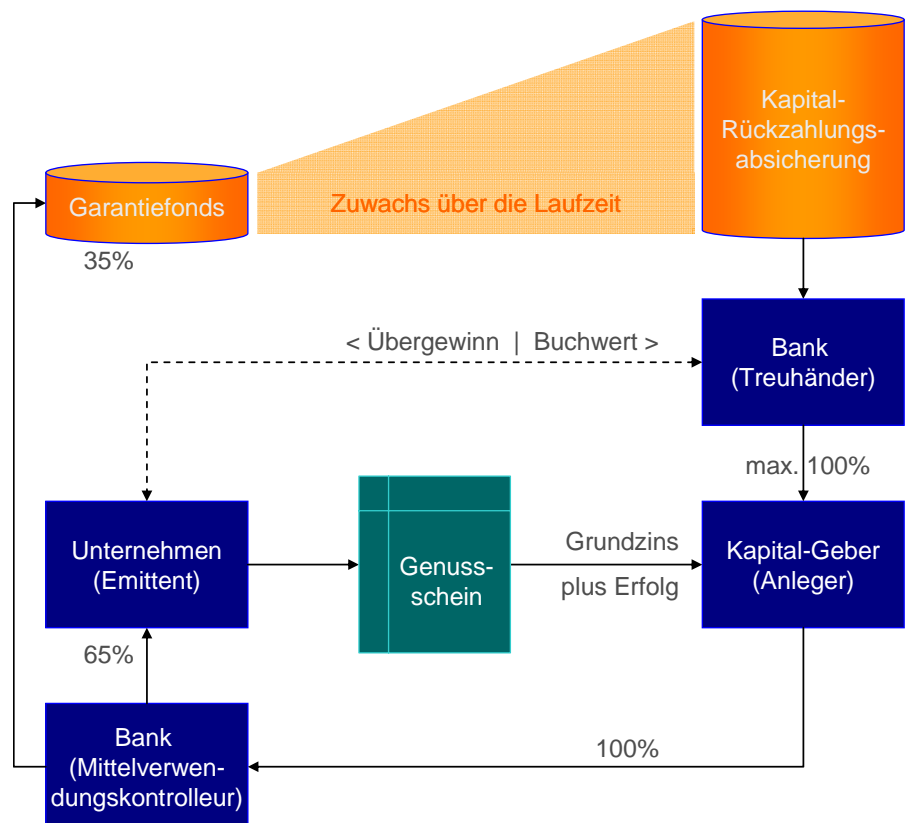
Kapital-Rückzahlungs-absicherung

Garantiefonds

Zuwachs über die Laufzeit

35%

< Übergewinn | Buchwert >

Bank (Treuhänder)

max. 100%

Unternehmen (Emittent)

Genuss-schein

Grundzins

plus Erfolg

Kapital-Geber (Anleger)

65%

Bank (Mittelverwendungskontrolleur)

100%